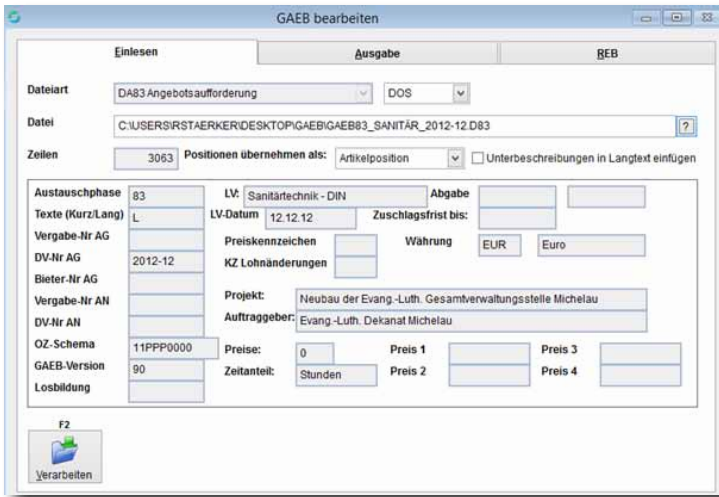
GAEB bearbeiten

Einlesen | Ausgabe | REB

Dateiart DA83 Angebotsaufforderung DOS

Datei C:\USERS\RSTAERKER\DESKTOP\GAEB\GAEB83_SANITÄR_2012-12.D83 ?

Zeilen 3063 Positionen übernehmen als: Artikelposition Unterbeschreibungen in Langtext einfügen

Austauschphase 83
Texte (Kurz/Lang) L
Vergabe-Nr AG
DV-Nr AG 2012-12
Bieter-Nr AG
Vergabe-Nr AN
DV-Nr AN
OZ-Schema 11PPP0000
GAEB-Version 90
Losbildung

LV: Sanitärtechnik - DIN
LV-Datum 12.12.12
Abgabe
Zuschlagsfrist bis:
Preiskennzeichen
Währung EUR Euro
KZ Lohnänderungen

Projekt: Neubau der Evang.-Luth. Gesamtverwaltungsstelle Michelau
Auftraggeber: Evang.-Luth. Dekanat Michelau

Preise: 0
Preis 1
Preis 3
Zeitanteil: Stunden
Preis 2
Preis 4

F2
Verarbeiten